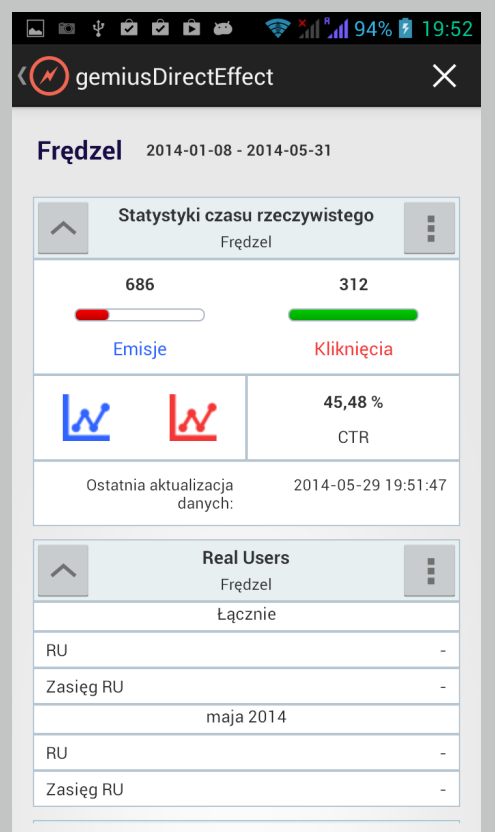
94% 19:52

gemiusDirectEffect

Frędzel 2014-01-08 - 2014-05-31

Statystyki czasu rzeczywistego
Frędzel

686

312

Emisje

Kliknięcia

45,48 %

CTR

Ostatnia aktualizacja danych: 2014-05-29 19:51:47

Real Users
Frędzel

Łącznie

| | |
|---|---|
| RU | - |
| Zasięg RU | - |

maja 2014

| | |
|---|---|
| RU | - |
| Zasięg RU | - |